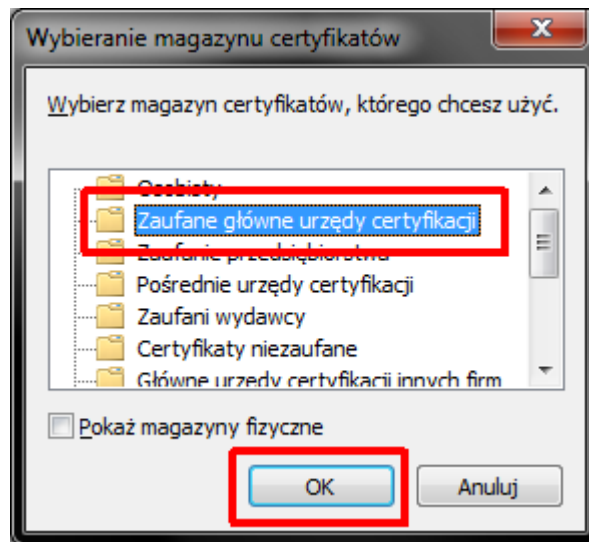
Wybieranie magazynu certyfikatów

Wybierz magazyn certyfikatów, którego chcesz użyć.

Osobisty
Zaufane główne urzędy certyfikacji
Zaufanie przedsiębiorstwa
Pośrednie urzędy certyfikacji
Zaufani wydawcy
Certyfikaty niezaufane
Główne urzędy certyfikacji innych firm

Pokaż magazyny fizyczne

OK
Anuluj